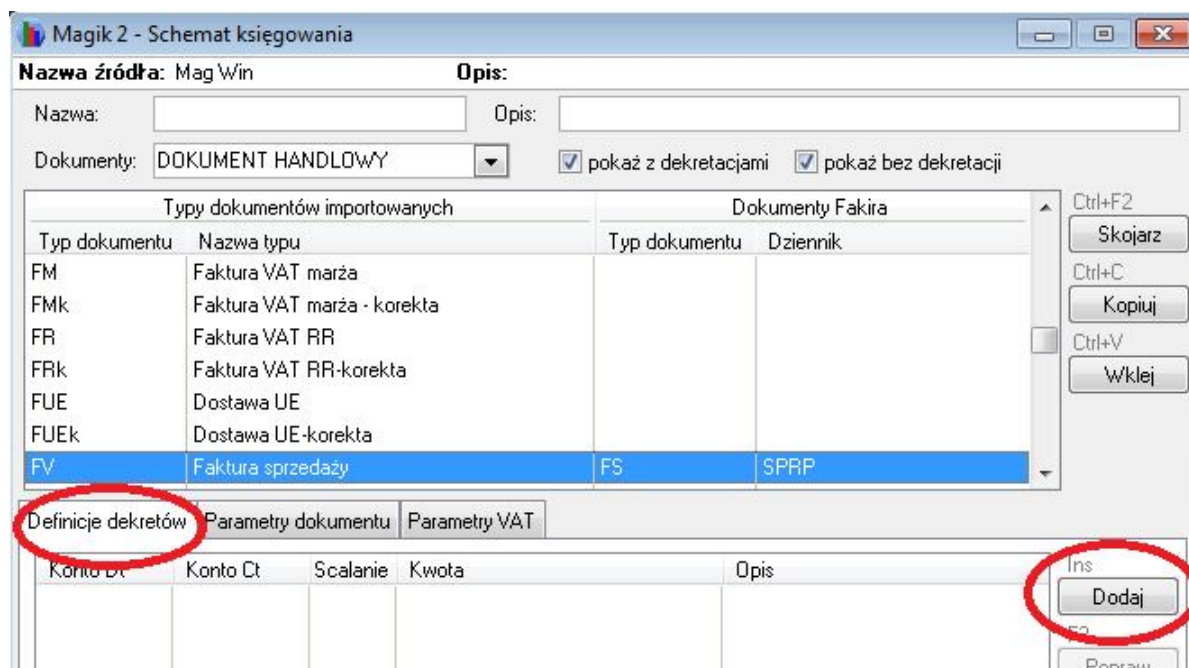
Magik 2 - Schemat księgowania

Nazwa źródła: Mag Win Opis:

Nazwa: Opis:

Dokumenty: DOKUMENT HANDLOWY

pokaż z dekretacjami pokaż bez dekretacji

| Typy dokumentów importowanych | | Dokumenty Fakira | |
|---|---|---|---|
| Typ dokumentu | Nazwa typu | Typ dokumentu | Dziennik |
| FM | Faktura VAT marża | | |
| FMk | Faktura VAT marża - korekta | | |
| FR | Faktura VAT RR | | |
| FRk | Faktura VAT RR-korekta | | |
| FUE | Dostawa UE | | |
| FUEk | Dostawa UE-korekta | | |
| FV | Faktura sprzedaży | FS | SPRP |

Ctrl+F2
Skojarz
Ctrl+C
Kopiuj
Ctrl+V
Wklej

Definicje dekretów Parametry dokumentu Parametry VAT

| Konto Dt | Konto Ct | Scalanie | Kwota | Opis |
|---|---|---|---|---|

Ins
Dodaj
F2
Popraw